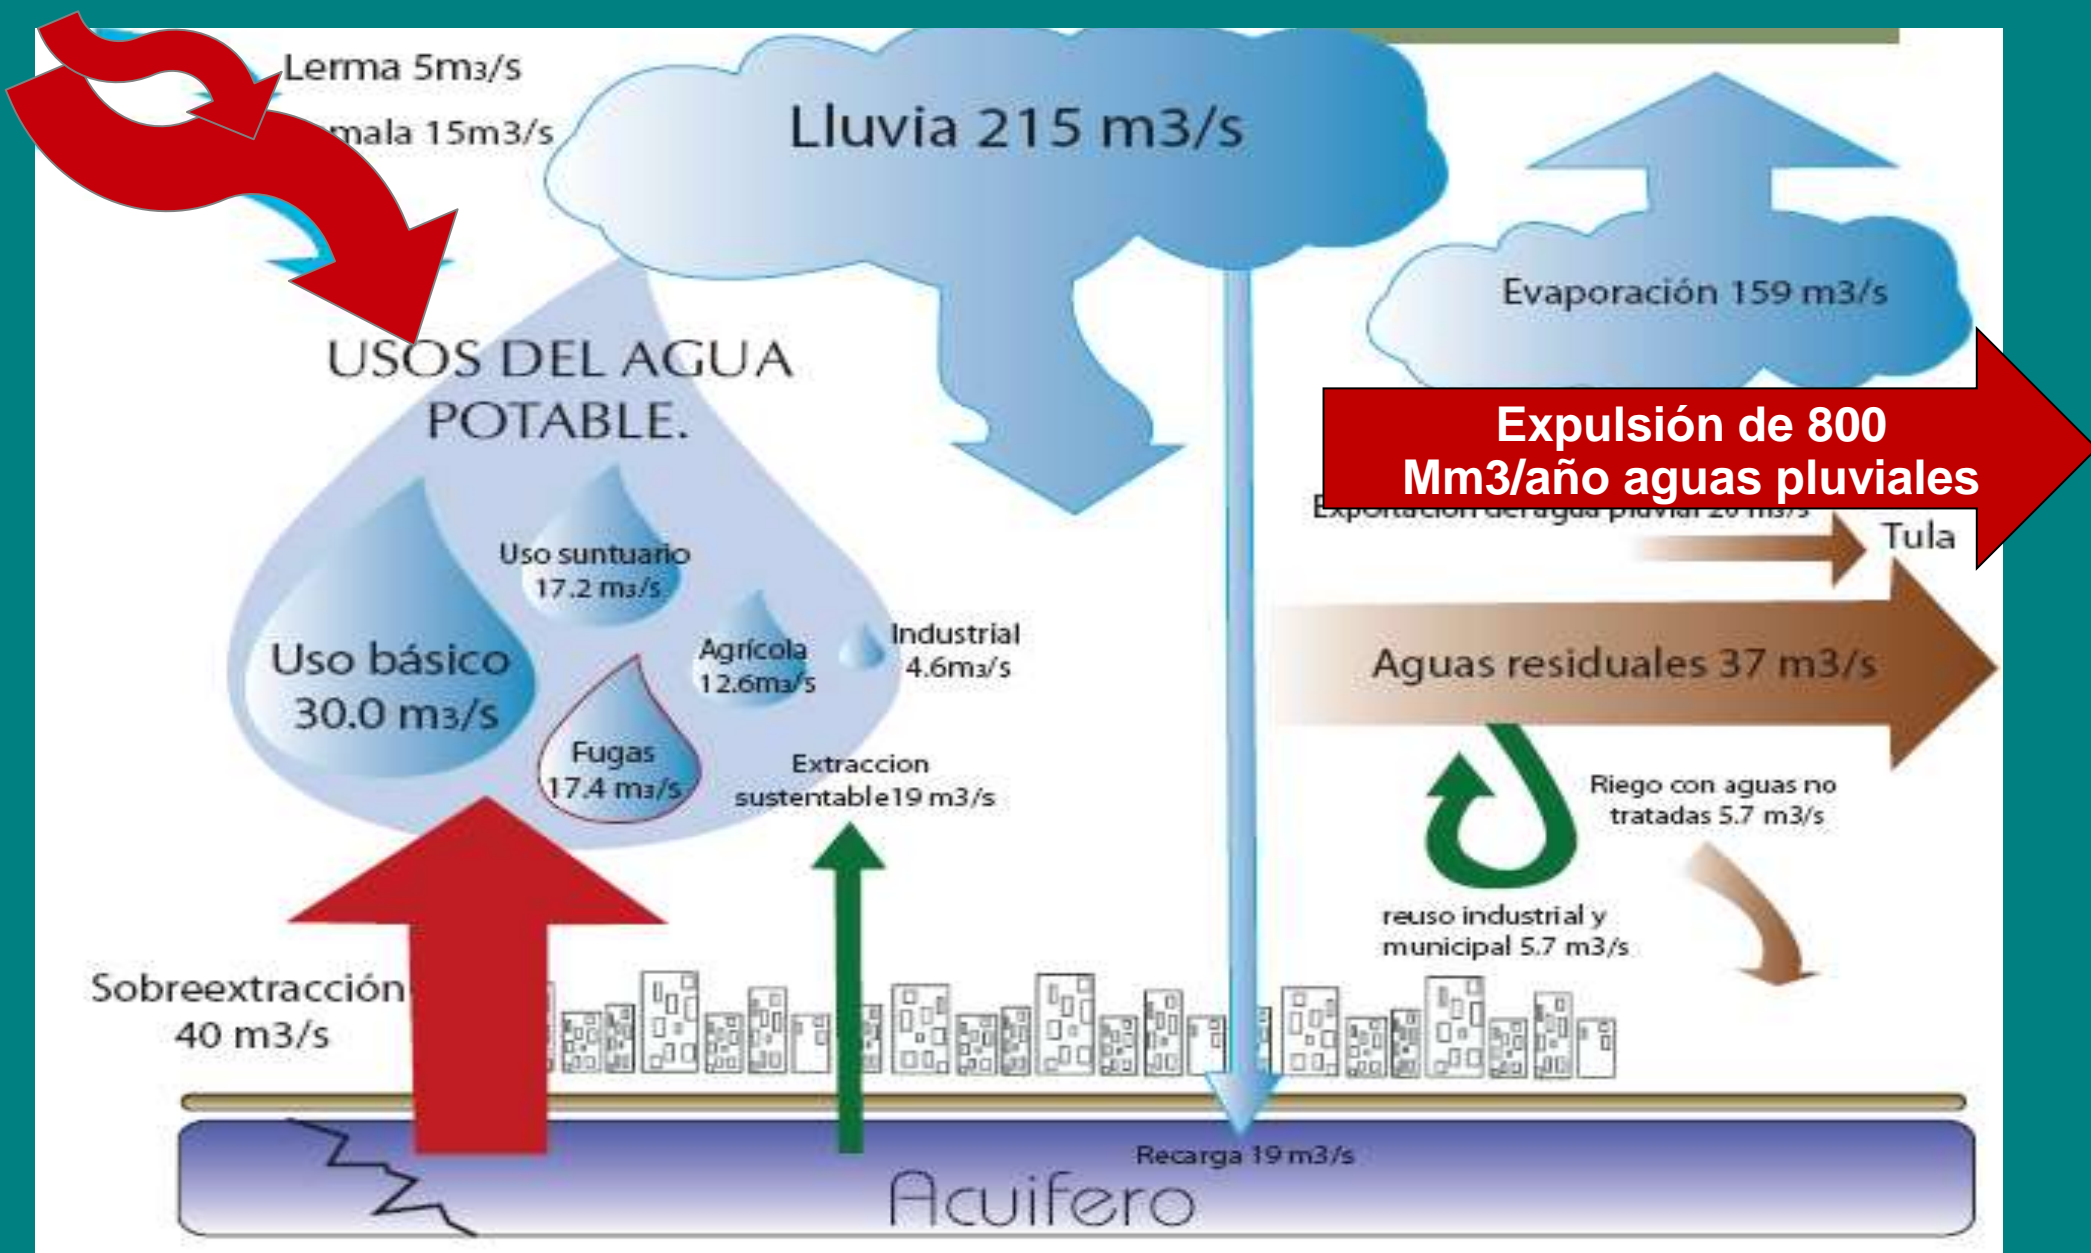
Lerma 5m3/s

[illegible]mala 15m3/s

Lluvia 215 m3/s

Evaporación 159 m3/s

USOS DEL AGUA POTABLE.

Expulsión de 800 Mm3/año aguas pluviales

Exportación de agua pluvial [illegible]

Tula

Uso suntuario 17.2 m3/s

Uso básico 30.0 m3/s

Agrícola 12.6m3/s

Industrial 4.6m3/s

Fugas 17.4 m3/s

Extraccion sustentable19 m3/s

Aguas residuales 37 m3/s

Riego con aguas no tratadas 5.7 m3/s

reuso industrial y municipal 5.7 m3/s

Sobreextracción 40 m3/s

Recarga 19 m3/s

Acuifero